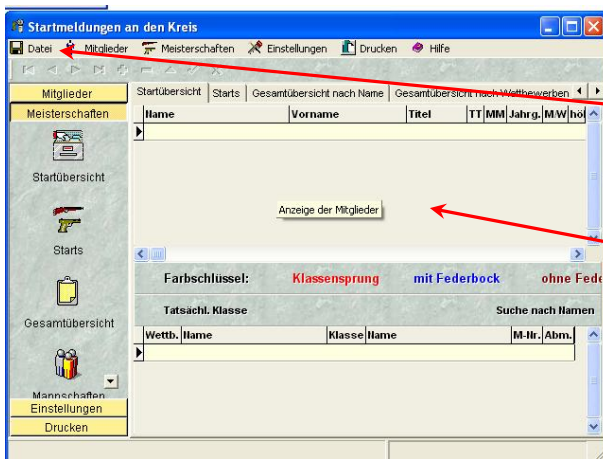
Startmeldungen an den Kreis

Datei Mitglieder Meisterschaften Einstellungen Drucken Hilfe

Mitglieder
Meisterschaften
Startübersicht
Starts
Gesamtübersicht
Mannschaften
Einstellungen
Drucken

Startübersicht | Starts | Gesamtübersicht nach Name | Gesamtübersicht nach Wettbewerben

| Name | Vorname | Titel | TT | MM | Jahrg. | M/W | hö |
|---|---|---|---|---|---|---|---|

Anzeige der Mitglieder

Farbschlüssel: Klassensprung mit Federbock ohne Fede

Tatsächl. Klasse Suche nach Namen

| Wettb. | Name | Klasse | Name | M-Nr. | Abm. |
|---|---|---|---|---|---|